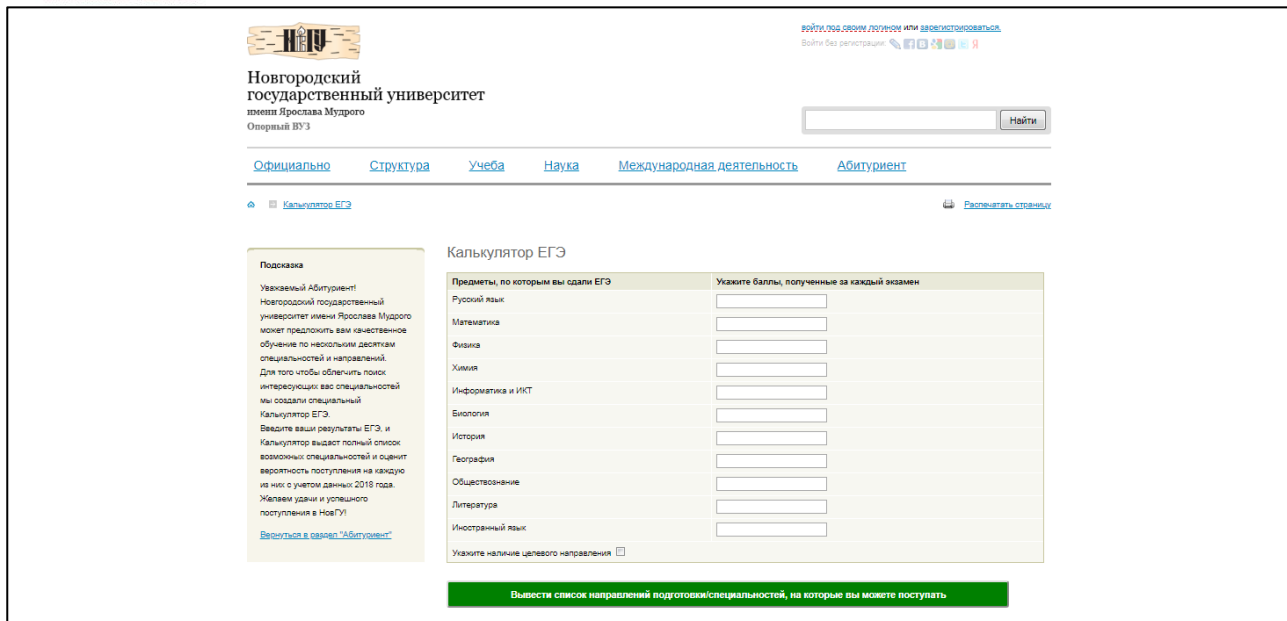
НовГУ

Новгородский государственный университет
имени Ярослава Мудрого
Опорный ВУЗ

войти под своим логином или зарегистрироваться.
Войти без регистрации:

Найти

Официально Структура Учеба Наука Международная деятельность Абитуриент

Калькулятор ЕГЭ

Распечатать страницу

Подсказка

Уважаемый Абитуриент!
Новгородский государственный университет имени Ярослава Мудрого может предложить вам качественное обучение по нескольким десяткам специальностей и направлений.
Для того чтобы облегчить поиск интересующих вас специальностей мы создали специальный Калькулятор ЕГЭ.
Введите ваши результаты ЕГЭ, и Калькулятор выдаст полный список возможных специальностей и оценит вероятность поступления на каждую из них с учетом данных 2018 года.
Желаем удачи и успешного поступления в НовГУ!

Вернуться в раздел "Абитуриент"

Калькулятор ЕГЭ

| Предметы, по которым вы сдали ЕГЭ | Укажите баллы, полученные за каждый экзамен |
|---|---|
| Русский язык | |
| Математика | |
| Физика | |
| Химия | |
| Информатика и ИКТ | |
| Биология | |
| История | |
| География | |
| Обществознание | |
| Литература | |
| Иностранный язык | |

Укажите наличие целевого направления

Вывести список направлений подготовки/специальностей, на которые вы можете поступать